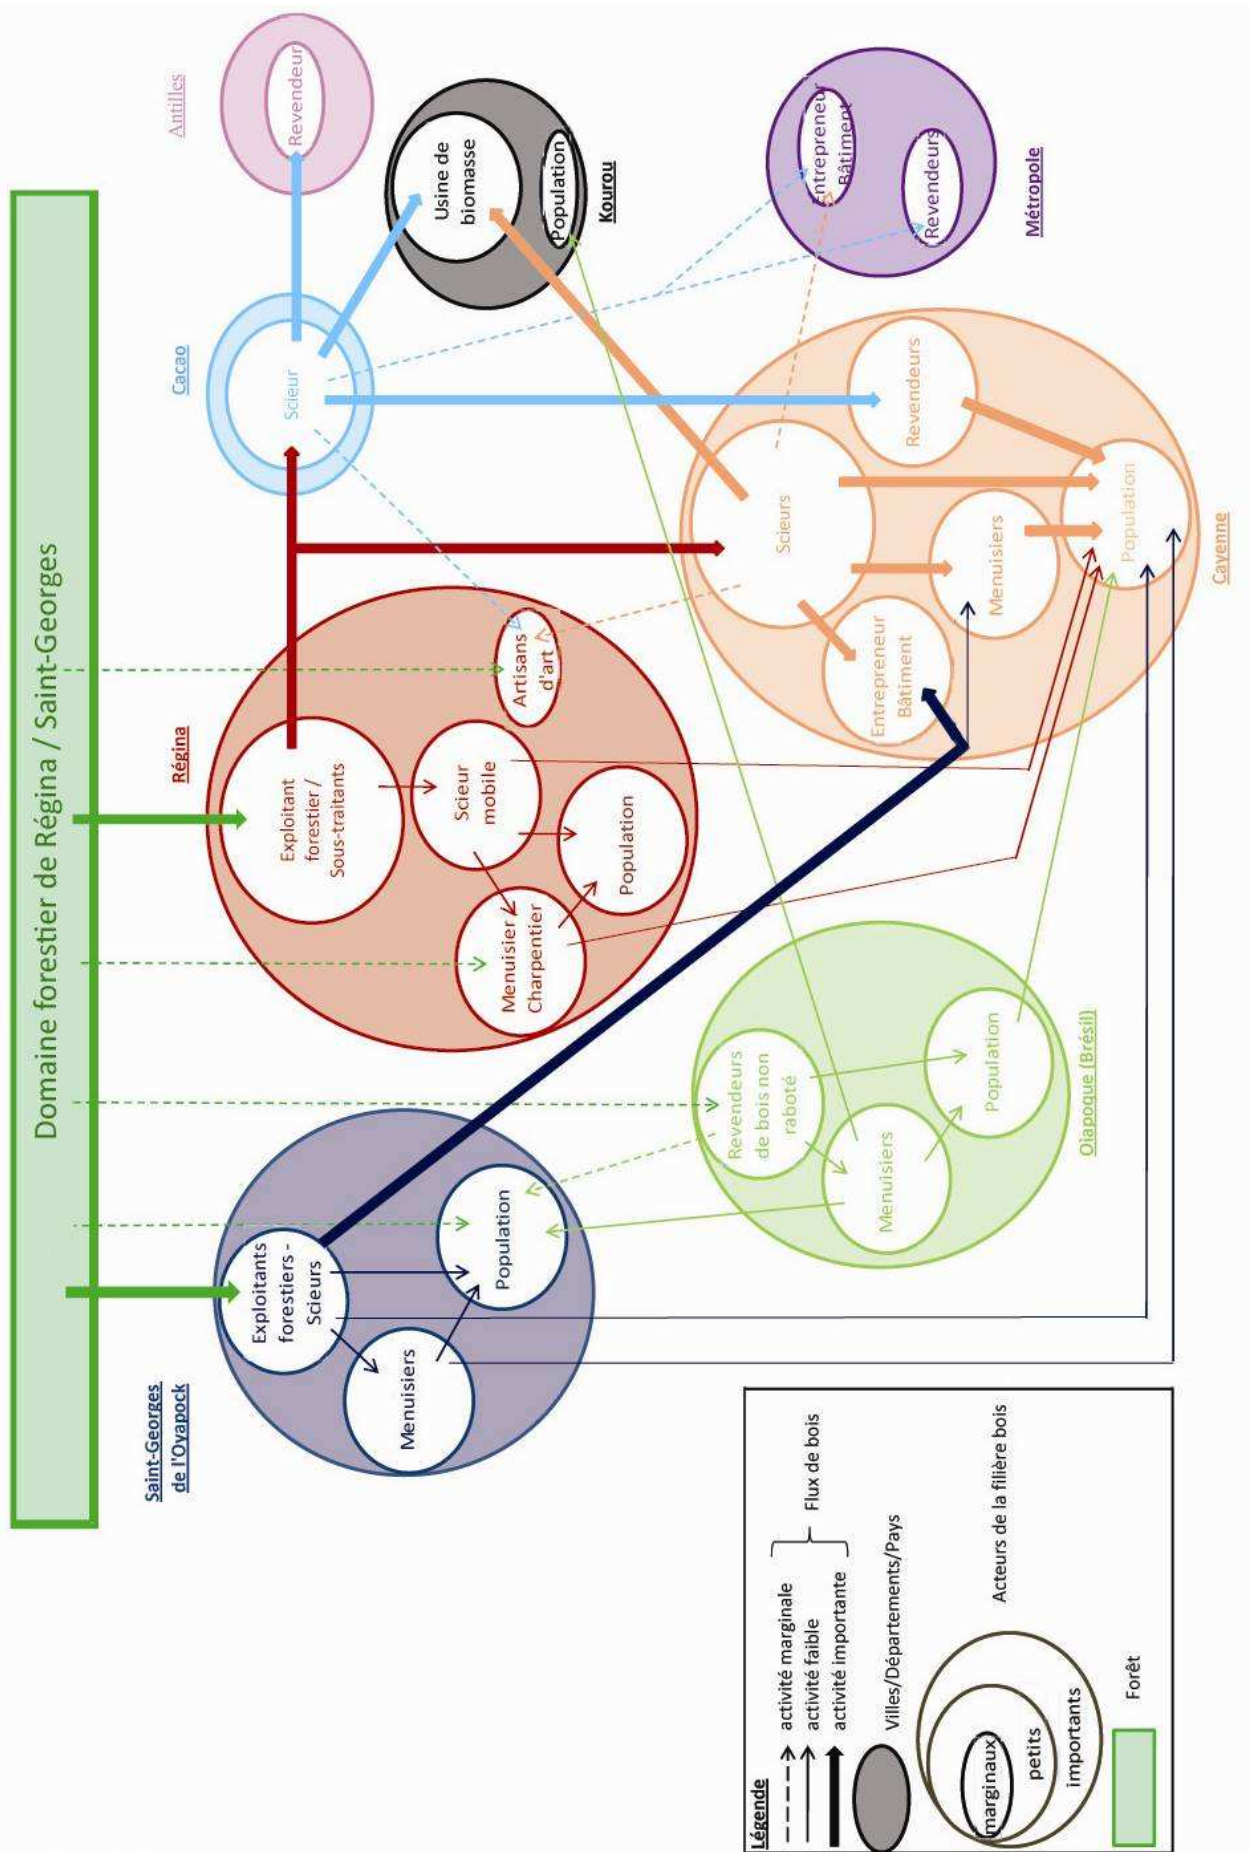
Domaine forestier de Régina / Saint-Georges

Saint-Georges de l'Oyapock

Exploitants forestiers - Scieurs

Menuisiers

Population

Régina

Exploitant forestier / Sous-traitants

Scieur mobile

Population

Menuisier Charpentier

Artisans d'art

Oiapoque (Brésil)

Revendeurs de bois non raboté

Menuisiers

Population

Cacao

Scieur

Antilles

Revendeur

Kourou

Usine de biomasse

Population

Métropole

Entrepreneur Bâtiment

Revendeurs

Cayenne

Scieurs

Revendeurs

Menuisiers

Population

Entrepreneur Bâtiment

Légende

activité marginale
activité faible
activité importante

Flux de bois

Villes/Départements/Pays

marginaux
petits
importants

Acteurs de la filière bois

Forêt